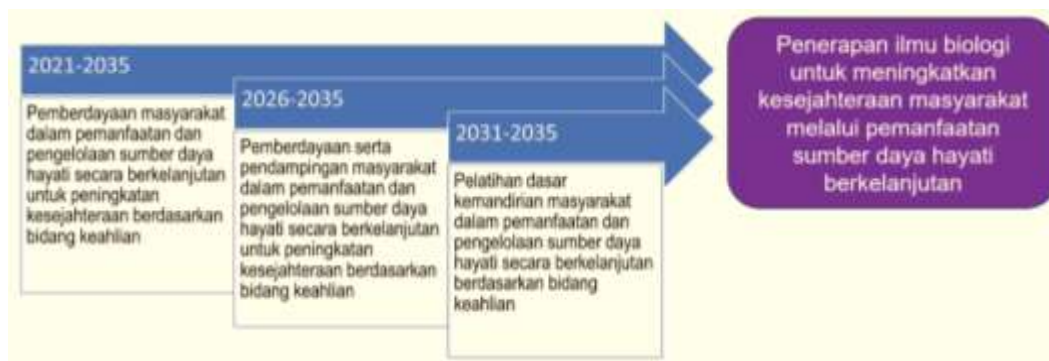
2021-2035

Pemberdayaan masyarakat dalam pemanfaatan dan pengelolaan sumber daya hayati secara berkelanjutan untuk peningkatan kesejahteraan berdasarkan bidang keahlian

2026-2035

Pemberdayaan serta pendampingan masyarakat dalam pemanfaatan dan pengelolaan sumber daya hayati secara berkelanjutan untuk peningkatan kesejahteraan berdasarkan bidang keahlian

2031-2035

Pelatihan dasar kemandirian masyarakat dalam pemanfaatan dan pengelolaan sumber daya hayati secara berkelanjutan berdasarkan bidang keahlian

Penerapan ilmu biologi untuk meningkatkan kesejahteraan masyarakat melalui pemanfaatan sumber daya hayati berkelanjutan